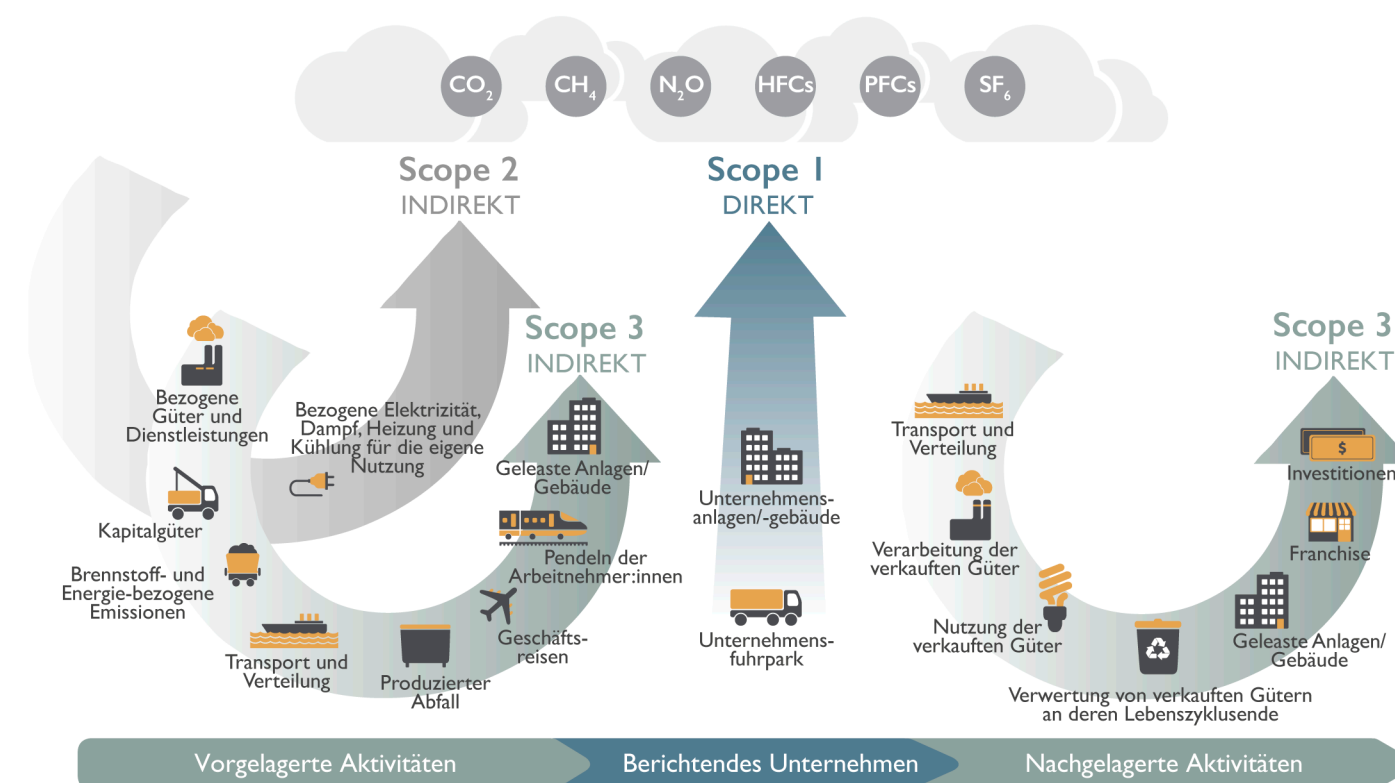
$CO_2$ $CH_4$ $N_2O$ HFCs PFCs $SF_6$

Scope 2
INDIREKT

Scope 1
DIREKT

Scope 3
INDIREKT

Scope 3
INDIREKT

Bezogene Güter und Dienstleistungen

Bezogene Elektrizität, Dampf, Heizung und Kühlung für die eigene Nutzung

Kapitalgüter

Brennstoff- und Energie-bezogene Emissionen

Transport und Verteilung

Produzierter Abfall

Geschäfts-reisen

Pendeln der Arbeitnehmer:innen

Geleaste Anlagen/ Gebäude

Unternehmens-anlagen/-gebäude

Unternehmens-fuhrpark

Transport und Verteilung

Verarbeitung der verkauften Güter

Nutzung der verkauften Güter

Verwertung von verkauften Gütern an deren Lebenszyklusende

Geleaste Anlagen/ Gebäude

Franchise

Investitionen

$

Vorgelagerte Aktivitäten

Berichtendes Unternehmen

Nachgelagerte Aktivitäten